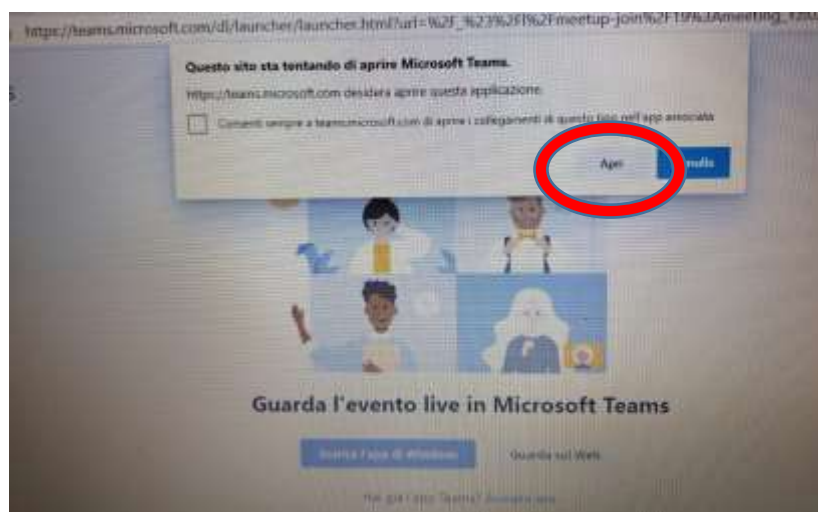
https://teams.microsoft.com/dl/launcher/launcher.html?url=%2F_%23%2Fl%2Fmeetup-join%2F19%3Ameeting_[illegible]

Questo sito sta tentando di aprire Microsoft Teams.

https://teams.microsoft.com desidera aprire questa applicazione.

Consenti sempre a teams.microsoft.com di aprire i collegamenti di questo tipo nell'app associata

Apri

Annulla

Guarda l'evento live in Microsoft Teams

Scarica l'app di Windows

Guarda sul Web

Hai già l'app Teams? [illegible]